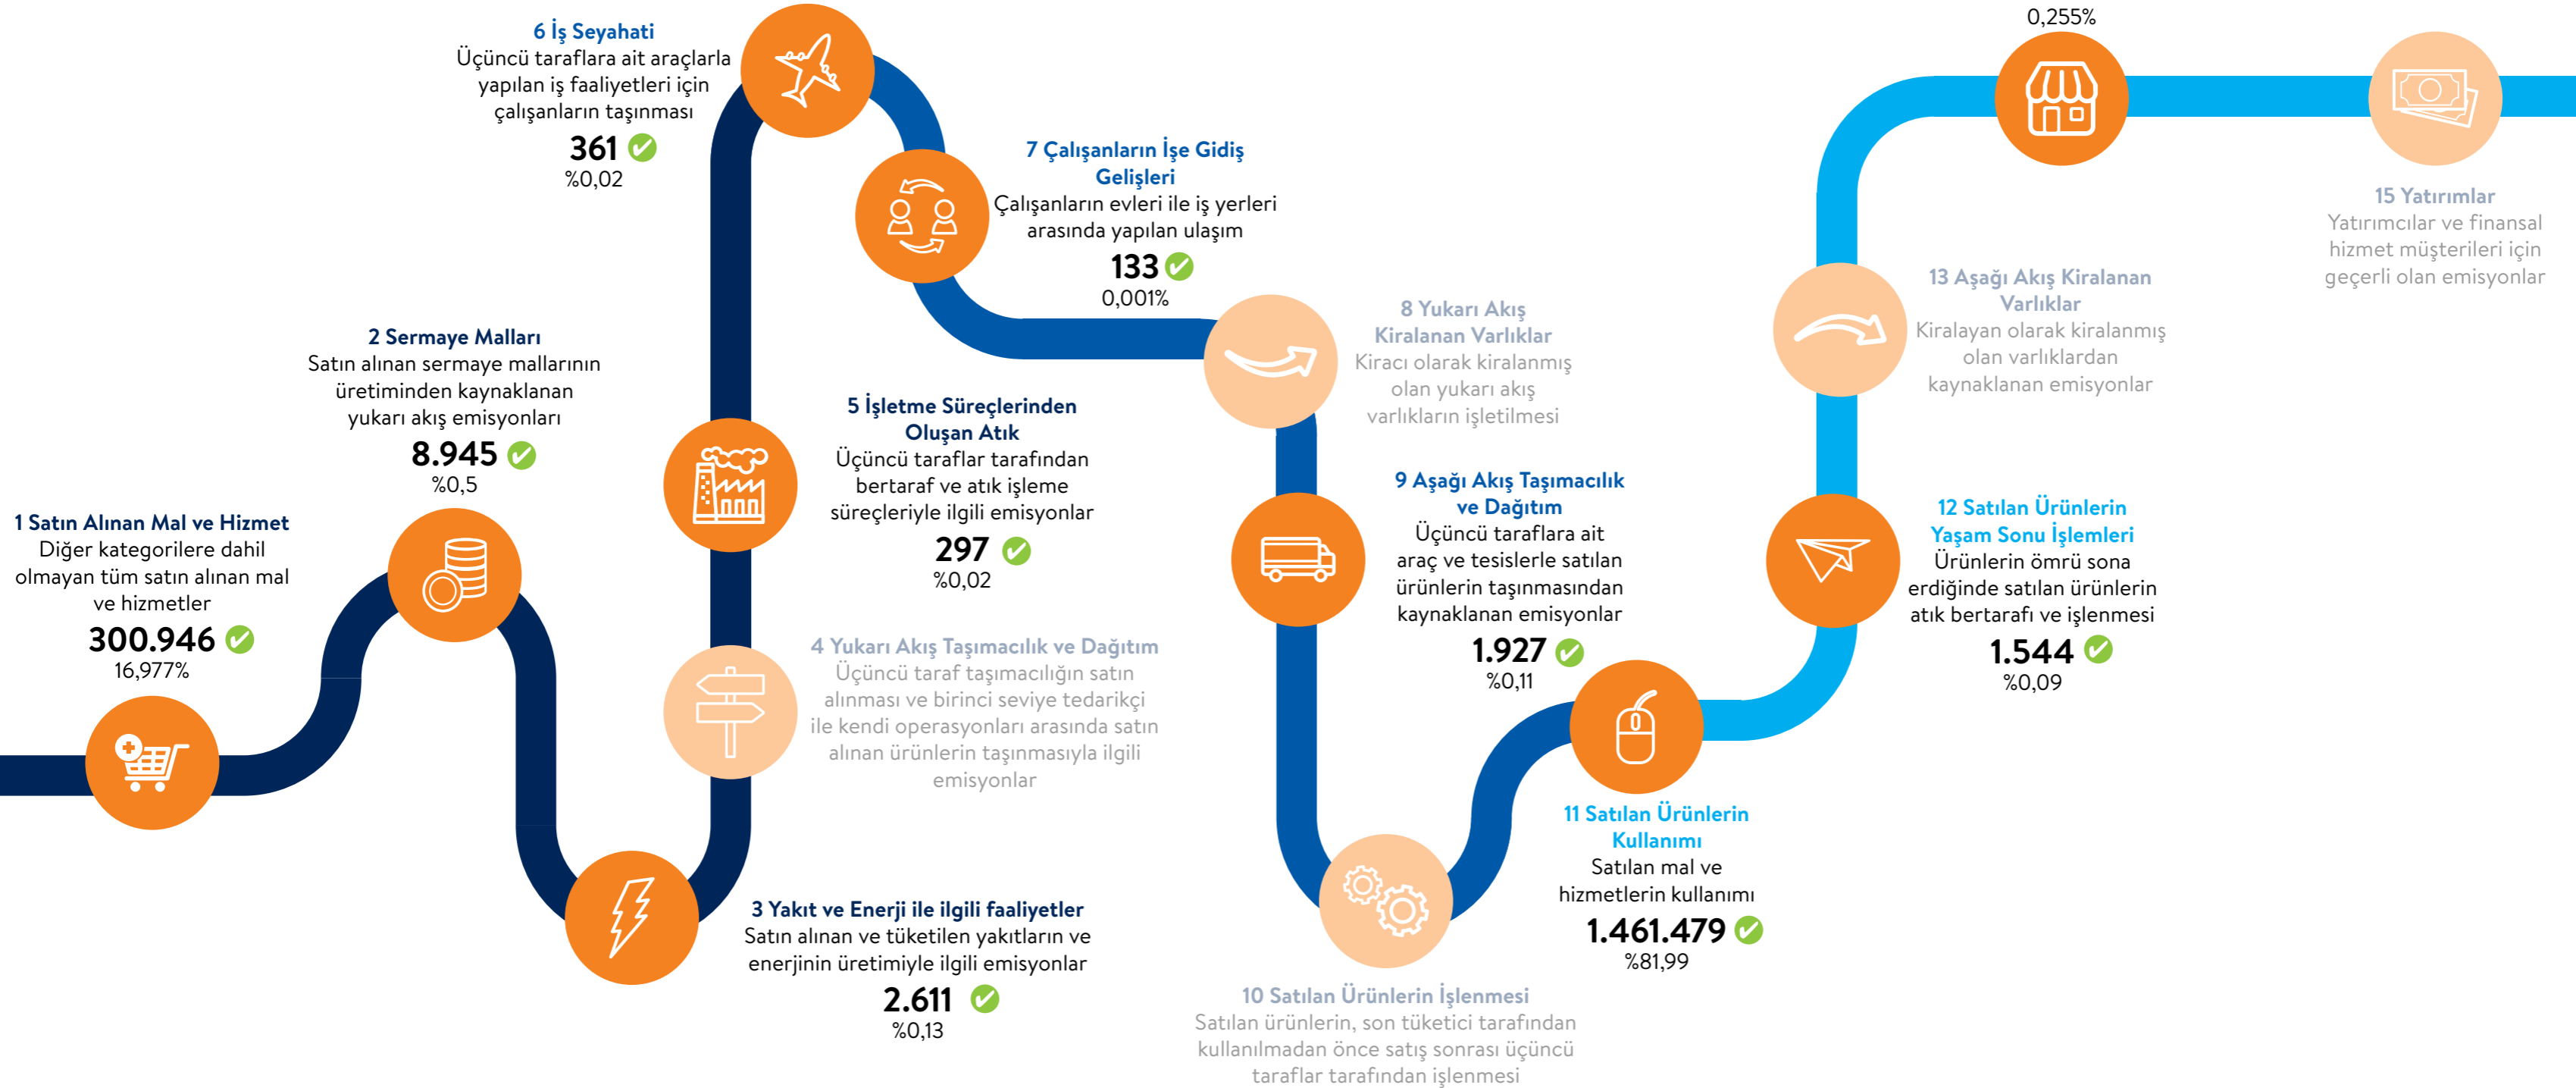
6 İş Seyahati
Üçüncü taraflara ait araçlarla yapılan iş faaliyetleri için çalışanların taşınması
361
%0,02

7 Çalışanların İşe Gidiş Gelişleri
Çalışanların evleri ile iş yerleri arasında yapılan ulaşım
133
0,001%

0,255%

15 Yatırımlar
Yatırımcılar ve finansal hizmet müşterileri için geçerli olan emisyonlar

2 Sermaye Malları
Satın alınan sermaye mallarının üretiminden kaynaklanan yukarı akış emisyonları
8.945
%0,5

5 İşletme Süreçlerinden Oluşan Atık
Üçüncü taraflar tarafından bertaraf ve atık işleme süreçleriyle ilgili emisyonlar
297
%0,02

8 Yukarı Akış Kiralanan Varlıklar
Kiracı olarak kiralanmış olan yukarı akış varlıkların işletilmesi

13 Aşağı Akış Kiralanan Varlıklar
Kiralayan olarak kiralanmış olan varlıklardan kaynaklanan emisyonlar

1 Satın Alınan Mal ve Hizmet
Diğer kategorilere dahil olmayan tüm satın alınan mal ve hizmetler
300.946
16,977%

9 Aşağı Akış Taşımacılık ve Dağıtım
Üçüncü taraflara ait araç ve tesislerle satılan ürünlerin taşınmasından kaynaklanan emisyonlar
1.927
%0,11

12 Satılan Ürünlerin Yaşam Sonu İşlemleri
Ürünlerin ömrü sona erdiğinde satılan ürünlerin atık bertarafı ve işlenmesi
1.544
%0,09

4 Yukarı Akış Taşımacılık ve Dağıtım
Üçüncü taraf taşımacılığın satın alınması ve birinci seviye tedarikçi ile kendi operasyonları arasında satın alınan ürünlerin taşınmasıyla ilgili emisyonlar

11 Satılan Ürünlerin Kullanımı
Satılan mal ve hizmetlerin kullanımı
1.461.479
%81,99

3 Yakıt ve Enerji ile ilgili faaliyetler
Satın alınan ve tüketilen yakıtların ve enerjinin üretimiyle ilgili emisyonlar
2.611
%0,13

10 Satılan Ürünlerin İşlenmesi
Satılan ürünlerin, son tüketici tarafından kullanılmadan önce satış sonrası üçüncü taraflar tarafından işlenmesi